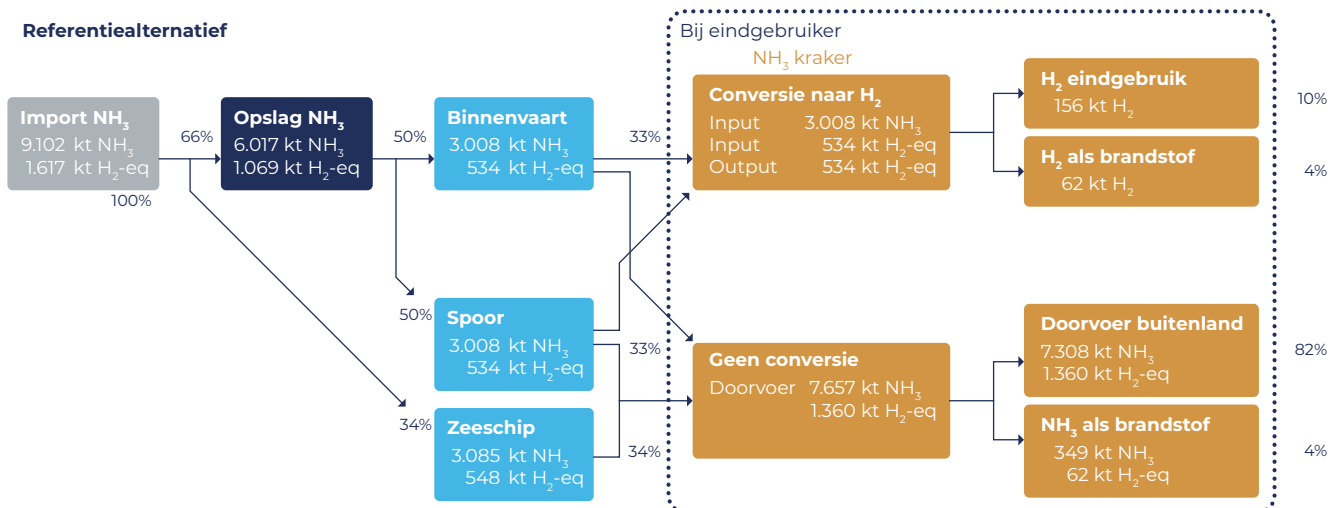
Referentiealternatief

Import $NH_3$
9.102 kt $NH_3$
1.617 kt $H_2$-eq

100%

66%

Opslag $NH_3$
6.017 kt $NH_3$
1.069 kt $H_2$-eq

50%

Binnenvaart
3.008 kt $NH_3$
534 kt $H_2$-eq

50%

Spoor
3.008 kt $NH_3$
534 kt $H_2$-eq

34%

Zeeschip
3.085 kt $NH_3$
548 kt $H_2$-eq

33%

33%

34%

Bij eindgebruiker

$NH_3$ kraker

Conversie naar $H_2$
Input 3.008 kt $NH_3$
Input 534 kt $H_2$-eq
Output 534 kt $H_2$-eq

Geen conversie
Doorvoer 7.657 kt $NH_3$
1.360 kt $H_2$-eq

$H_2$ eindgebruik
156 kt $H_2$

10%

$H_2$ als brandstof
62 kt $H_2$

4%

Doorvoer buitenland
7.308 kt $NH_3$
1.360 kt $H_2$-eq

82%

$NH_3$ als brandstof
349 kt $NH_3$
62 kt $H_2$-eq

4%